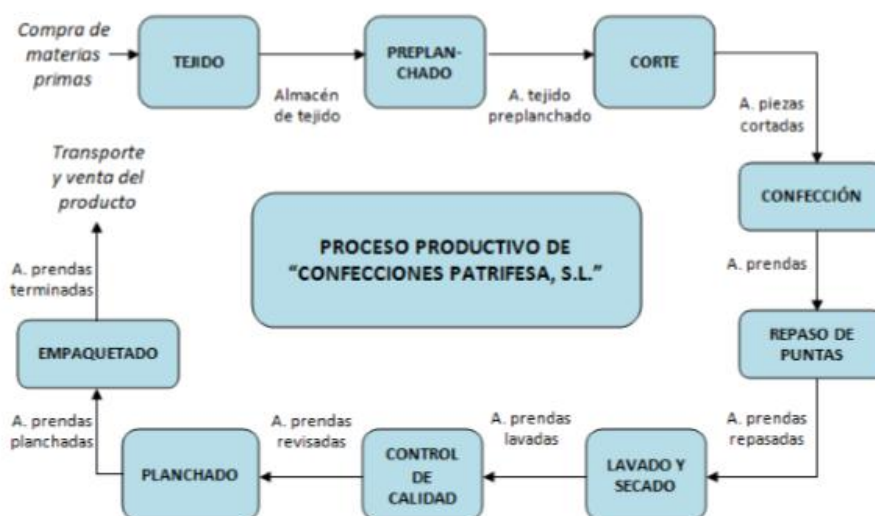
Compra de materias primas

TEJIDO

Almacén de tejido

PREPLANCHADO

A. tejido preplanchado

CORTE

A. piezas cortadas

CONFECCIÓN

A. prendas

REPASO DE PUNTAS

A. prendas repasadas

LAVADO Y SECADO

A. prendas lavadas

CONTROL DE CALIDAD

A. prendas revisadas

PLANCHADO

A. prendas planchadas

EMPAQUETADO

A. prendas terminadas

Transporte y venta del producto

PROCESO PRODUCTIVO DE "CONFECCIONES PATRIFESA, S.L."